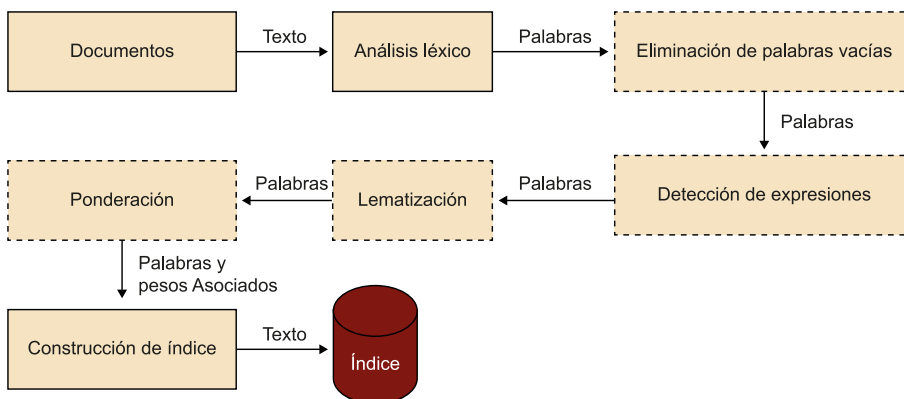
Documentos

Texto

Análisis léxico

Palabras

Eliminación de palabras vacías

Palabras

Detección de expresiones

Palabras

Lematización

Palabras

Ponderación

Palabras y pesos Asociados

Construcción de índice

Texto

Índice